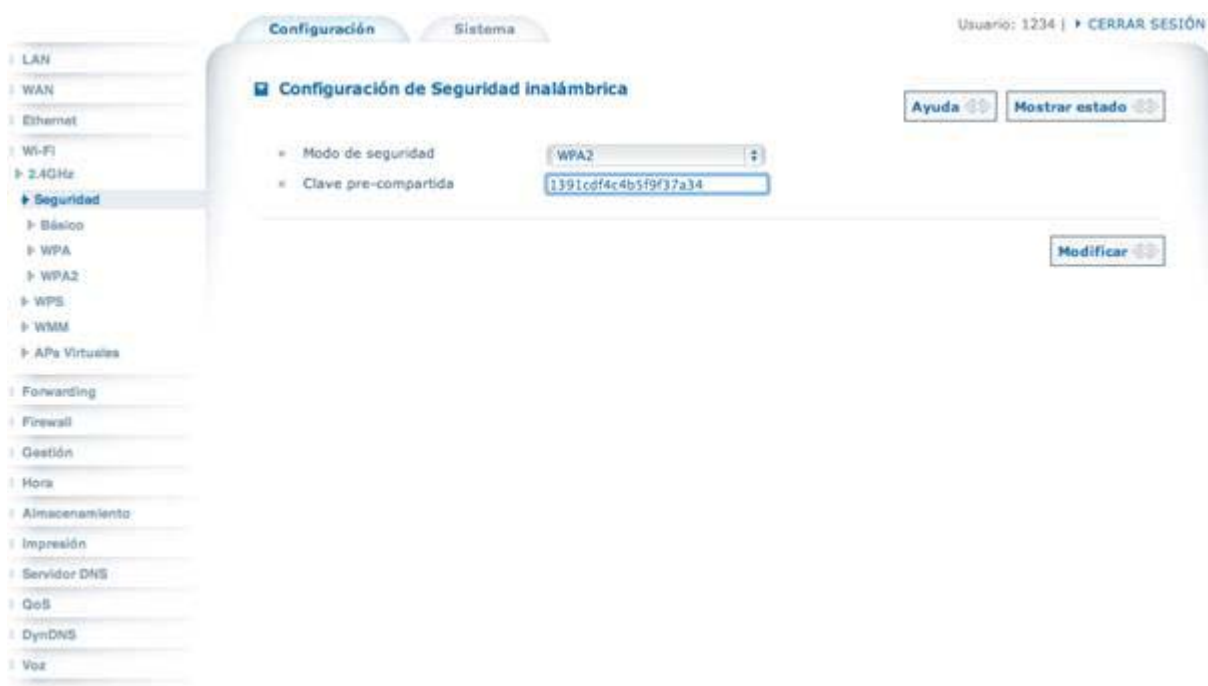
Configuración
Sistema

Usuario: 1234 | ▸ CERRAR SESIÓN

LAN
WAN
Ethernet
Wi-Fi
▸ 2.4GHz
▸ Seguridad
▸ Básico
▸ WPA
▸ WPA2
▸ WPS
▸ WMM
▸ APs Virtuales
Forwarding
Firewall
Gestión
Hora
Almacenamiento
Impresión
Servidor DNS
QoS
DynDNS
Voz

Configuración de Seguridad inalámbrica

Ayuda
Mostrar estado

Modo de seguridad WPA2
Clave pre-compartida 1391cdf4c4b5f9f37a34

Modificar